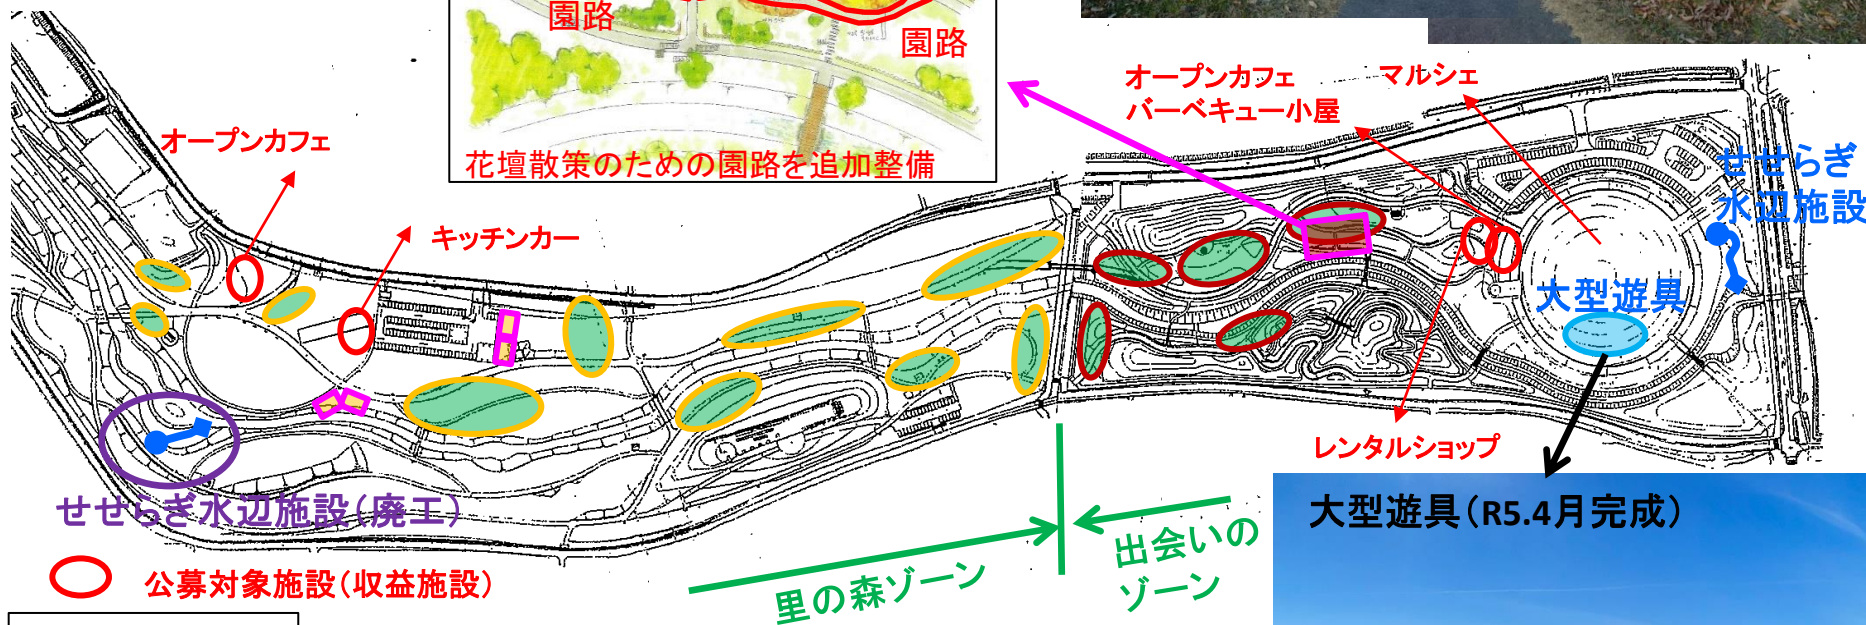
園路

園路

花壇散策のための園路を追加整備

オープンカフェ
バーベキュー小屋

マルシェ

せせらぎ
水辺施設

オープンカフェ

キッチンカー

大型遊具

レンタルショップ

大型遊具（R5.4月完成）

せせらぎ水辺施設（廃工）

公募対象施設（収益施設）

里の森ゾーン

出会いの
ゾーン